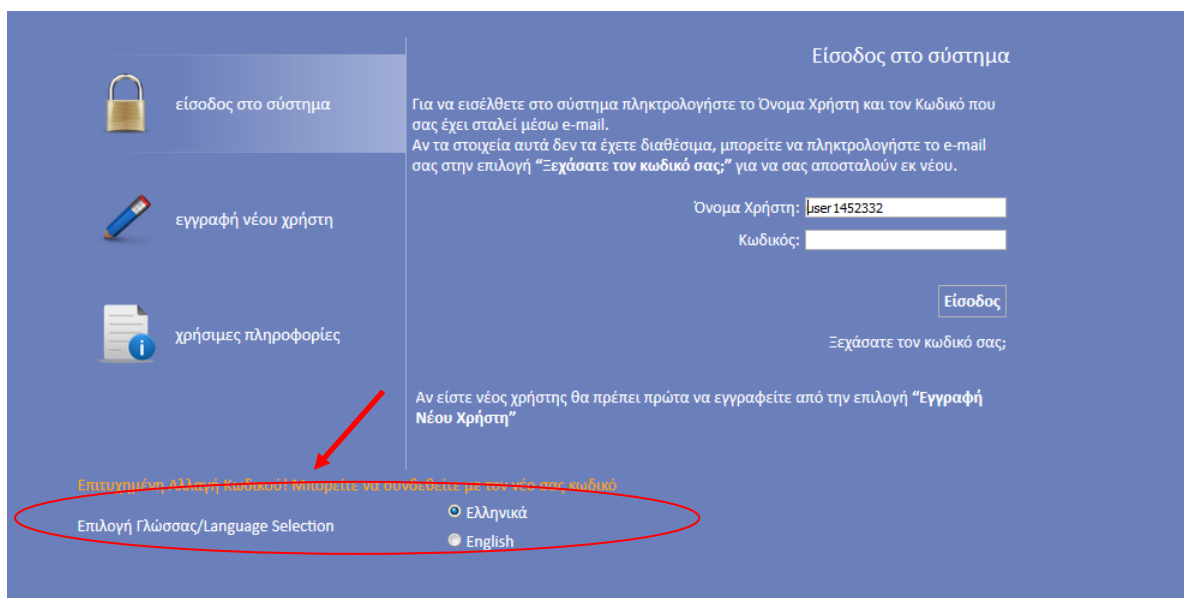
είσοδος στο σύστημα

εγγραφή νέου χρήστη

χρήσιμες πληροφορίες

Είσοδος στο σύστημα

Για να εισέλθετε στο σύστημα πληκτρολογήστε το Όνομα Χρήστη και τον Κωδικό που σας έχει σταλεί μέσω e-mail.
Αν τα στοιχεία αυτά δεν τα έχετε διαθέσιμα, μπορείτε να πληκτρολογήστε το e-mail σας στην επιλογή **"Ξεχάσατε τον κωδικό σας;"** για να σας αποσταλούν εκ νέου.

Όνομα Χρήστη: user1452332
Κωδικός:

Είσοδος

Ξεχάσατε τον κωδικό σας;

Αν είστε νέος χρήστης θα πρέπει πρώτα να εγγραφείτε από την επιλογή **"Εγγραφή Νέου Χρήστη"**

Επιτυχημένη Αλλαγή Κωδικού! Μπορείτε να συνδεθείτε με τον νέο σας κωδικό

Επιλογή Γλώσσας/Language Selection
Ελληνικά
English